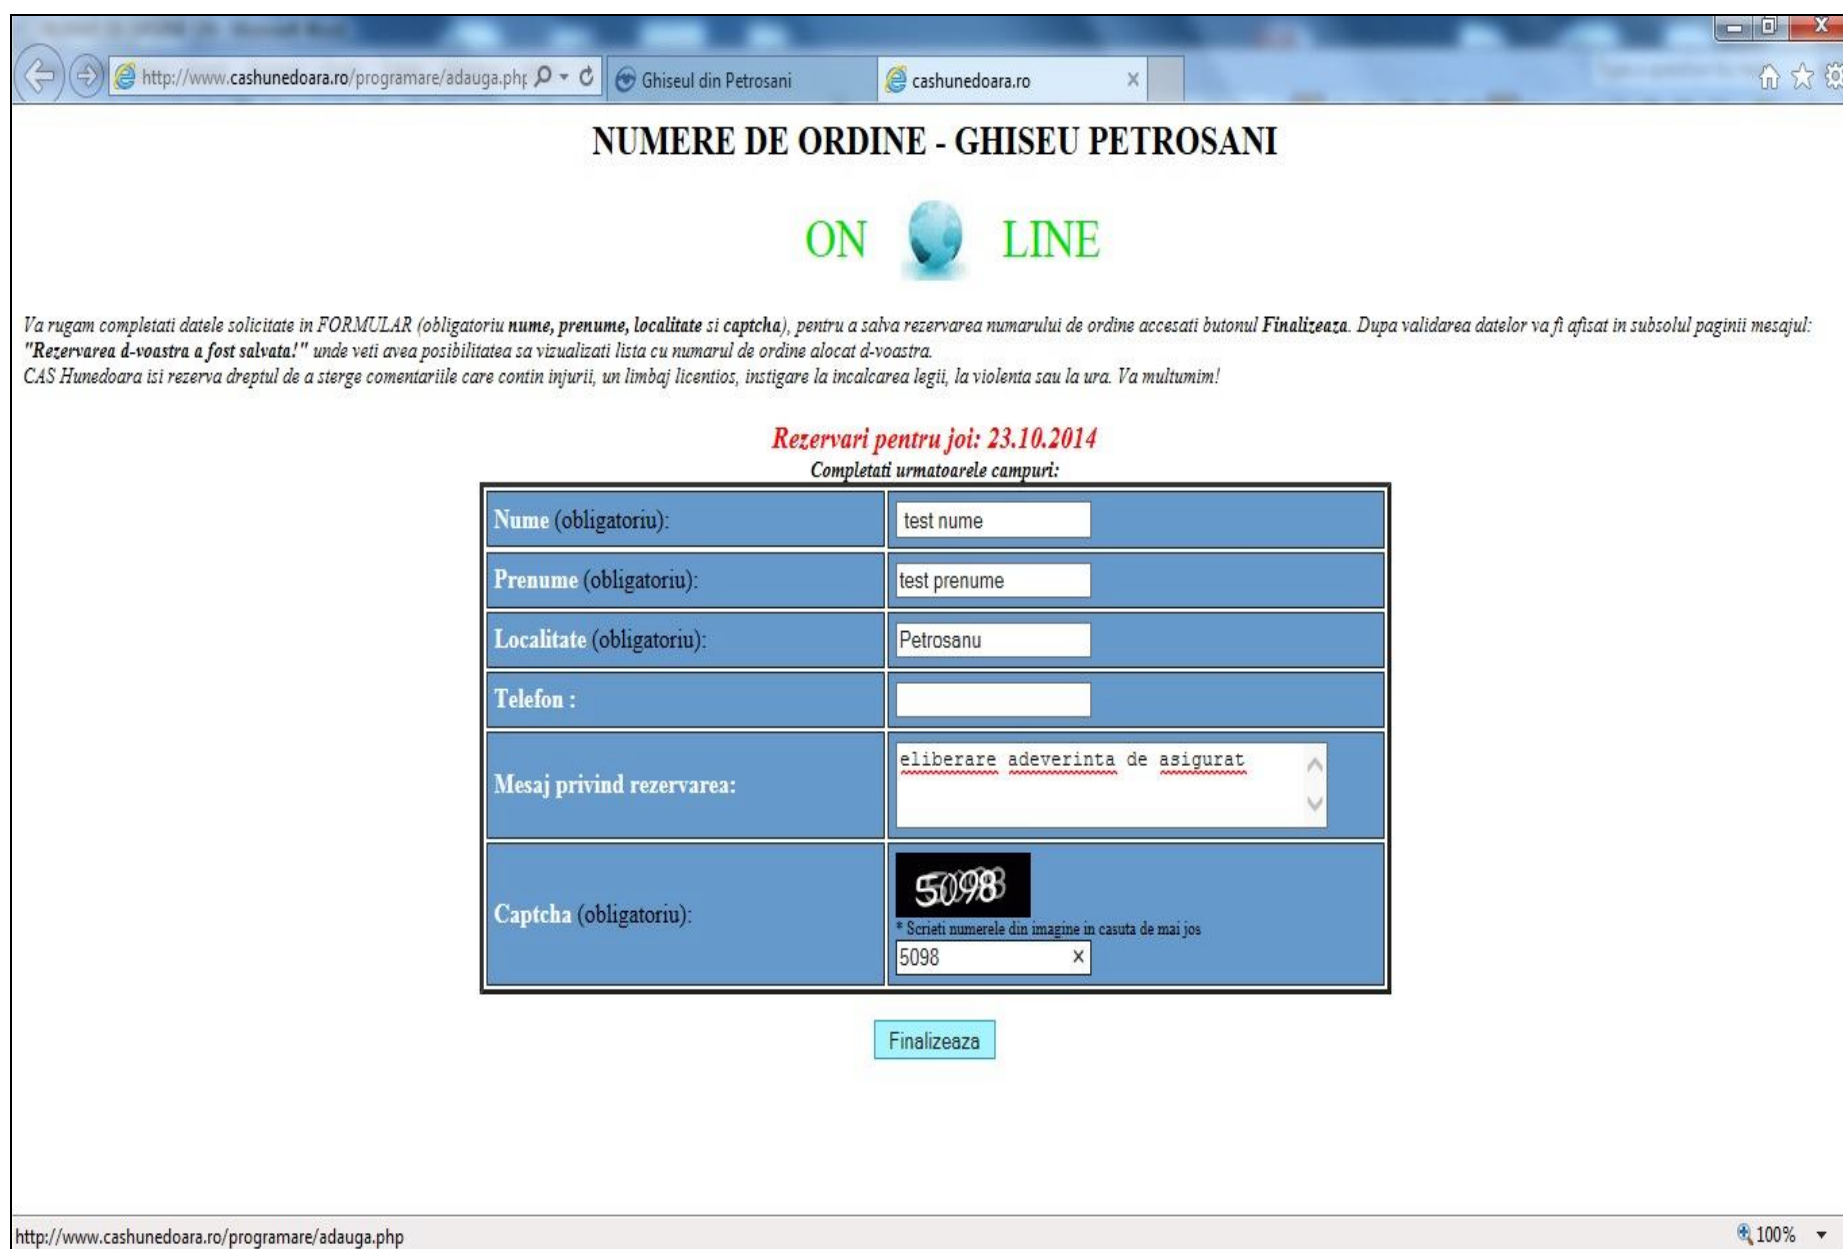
http://www.cashunedoara.ro/programare/adauga.php | Ghiseul din Petrosani | cashunedoara.ro ×

NUMERE DE ORDINE - GHISEU PETROSANI

ON LINE

Va rugam completati datele solicitate in FORMULAR (obligatoriu **nume, prenume, localitate** si **captcha**), pentru a salva rezervarea numarului de ordine accesati butonul **Finalizeaza**. Dupa validarea datelor va fi afisat in subsolul paginii mesajul: **"Rezervarea d-voastra a fost salvata!"** unde veti avea posibilitatea sa vizualizati lista cu numarul de ordine alocat d-voastra.
CAS Hunedoara isi rezerva dreptul de a sterge comentariile care contin injurii, un limbaj licentios, instigare la incalcarea legii, la violenta sau la ura. Va multumim!

Rezervari pentru joi: 23.10.2014
Completati urmatoarele campuri:

| | |
|---|---|
| Nume (obligatoriu): | test nume |
| Prenume (obligatoriu): | test prenume |
| Localitate (obligatoriu): | Petrosanu |
| Telefon : | |
| Mesaj privind rezervarea: | eliberare adeverinta de asigurat |
| Captcha (obligatoriu): | 5098 * Scrieti numerele din imagine in casuta de mai jos 5098 × |

Finalizeaza

http://www.cashunedoara.ro/programare/adauga.php
100%